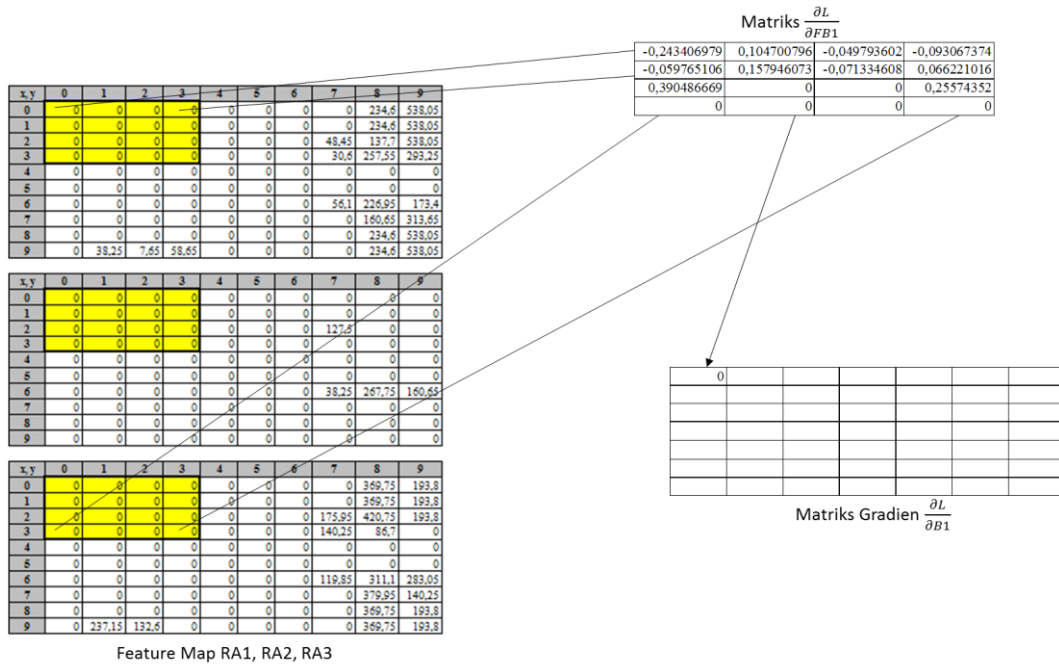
Matriks $\frac{\partial L}{\partial FB1}$

| -0,243406979 | 0,104700796 | -0,049793602 | -0,093067374 |
|---|---|---|---|
| -0,059765106 | 0,157946073 | -0,071334608 | 0,066221016 |
| 0,390486669 | 0 | 0 | 0,25574352 |
| 0 | 0 | 0 | 0 |

| x, y | 0 | 1 | 2 | 3 | 4 | 5 | 6 | 7 | 8 | 9 |
|---|---|---|---|---|---|---|---|---|---|---|
| 0 | 0 | 0 | 0 | 0 | 0 | 0 | 0 | 0 | 234,6 | 538,05 |
| 1 | 0 | 0 | 0 | 0 | 0 | 0 | 0 | 0 | 234,6 | 538,05 |
| 2 | 0 | 0 | 0 | 0 | 0 | 0 | 0 | 48,45 | 137,7 | 538,05 |
| 3 | 0 | 0 | 0 | 0 | 0 | 0 | 0 | 30,6 | 257,55 | 293,25 |
| 4 | 0 | 0 | 0 | 0 | 0 | 0 | 0 | 0 | 0 | 0 |
| 5 | 0 | 0 | 0 | 0 | 0 | 0 | 0 | 0 | 0 | 0 |
| 6 | 0 | 0 | 0 | 0 | 0 | 0 | 0 | 56,1 | 226,95 | 173,4 |
| 7 | 0 | 0 | 0 | 0 | 0 | 0 | 0 | 0 | 160,65 | 313,65 |
| 8 | 0 | 0 | 0 | 0 | 0 | 0 | 0 | 0 | 234,6 | 538,05 |
| 9 | 0 | 38,25 | 7,65 | 58,65 | 0 | 0 | 0 | 0 | 234,6 | 538,05 |

| x, y | 0 | 1 | 2 | 3 | 4 | 5 | 6 | 7 | 8 | 9 |
|---|---|---|---|---|---|---|---|---|---|---|
| 0 | 0 | 0 | 0 | 0 | 0 | 0 | 0 | 0 | 0 | 0 |
| 1 | 0 | 0 | 0 | 0 | 0 | 0 | 0 | 0 | 0 | 0 |
| 2 | 0 | 0 | 0 | 0 | 0 | 0 | 0 | 127,5 | 0 | 0 |
| 3 | 0 | 0 | 0 | 0 | 0 | 0 | 0 | 0 | 0 | 0 |
| 4 | 0 | 0 | 0 | 0 | 0 | 0 | 0 | 0 | 0 | 0 |
| 5 | 0 | 0 | 0 | 0 | 0 | 0 | 0 | 0 | 0 | 0 |
| 6 | 0 | 0 | 0 | 0 | 0 | 0 | 0 | 38,25 | 267,75 | 160,65 |
| 7 | 0 | 0 | 0 | 0 | 0 | 0 | 0 | 0 | 0 | 0 |
| 8 | 0 | 0 | 0 | 0 | 0 | 0 | 0 | 0 | 0 | 0 |
| 9 | 0 | 0 | 0 | 0 | 0 | 0 | 0 | 0 | 0 | 0 |

| x, y | 0 | 1 | 2 | 3 | 4 | 5 | 6 | 7 | 8 | 9 |
|---|---|---|---|---|---|---|---|---|---|---|
| 0 | 0 | 0 | 0 | 0 | 0 | 0 | 0 | 0 | 369,75 | 193,8 |
| 1 | 0 | 0 | 0 | 0 | 0 | 0 | 0 | 0 | 369,75 | 193,8 |
| 2 | 0 | 0 | 0 | 0 | 0 | 0 | 0 | 175,95 | 420,75 | 193,8 |
| 3 | 0 | 0 | 0 | 0 | 0 | 0 | 0 | 140,25 | 86,7 | 0 |
| 4 | 0 | 0 | 0 | 0 | 0 | 0 | 0 | 0 | 0 | 0 |
| 5 | 0 | 0 | 0 | 0 | 0 | 0 | 0 | 0 | 0 | 0 |
| 6 | 0 | 0 | 0 | 0 | 0 | 0 | 0 | 119,85 | 311,1 | 283,05 |
| 7 | 0 | 0 | 0 | 0 | 0 | 0 | 0 | 0 | 379,95 | 140,25 |
| 8 | 0 | 0 | 0 | 0 | 0 | 0 | 0 | 0 | 369,75 | 193,8 |
| 9 | 0 | 237,15 | 132,6 | 0 | 0 | 0 | 0 | 0 | 369,75 | 193,8 |

Feature Map RA1, RA2, RA3

| 0 | | | | | | |
|---|---|---|---|---|---|---|
| | | | | | | |
| | | | | | | |
| | | | | | | |
| | | | | | | |
| | | | | | | |
| | | | | | | |

Matriks Gradien $\frac{\partial L}{\partial B1}$